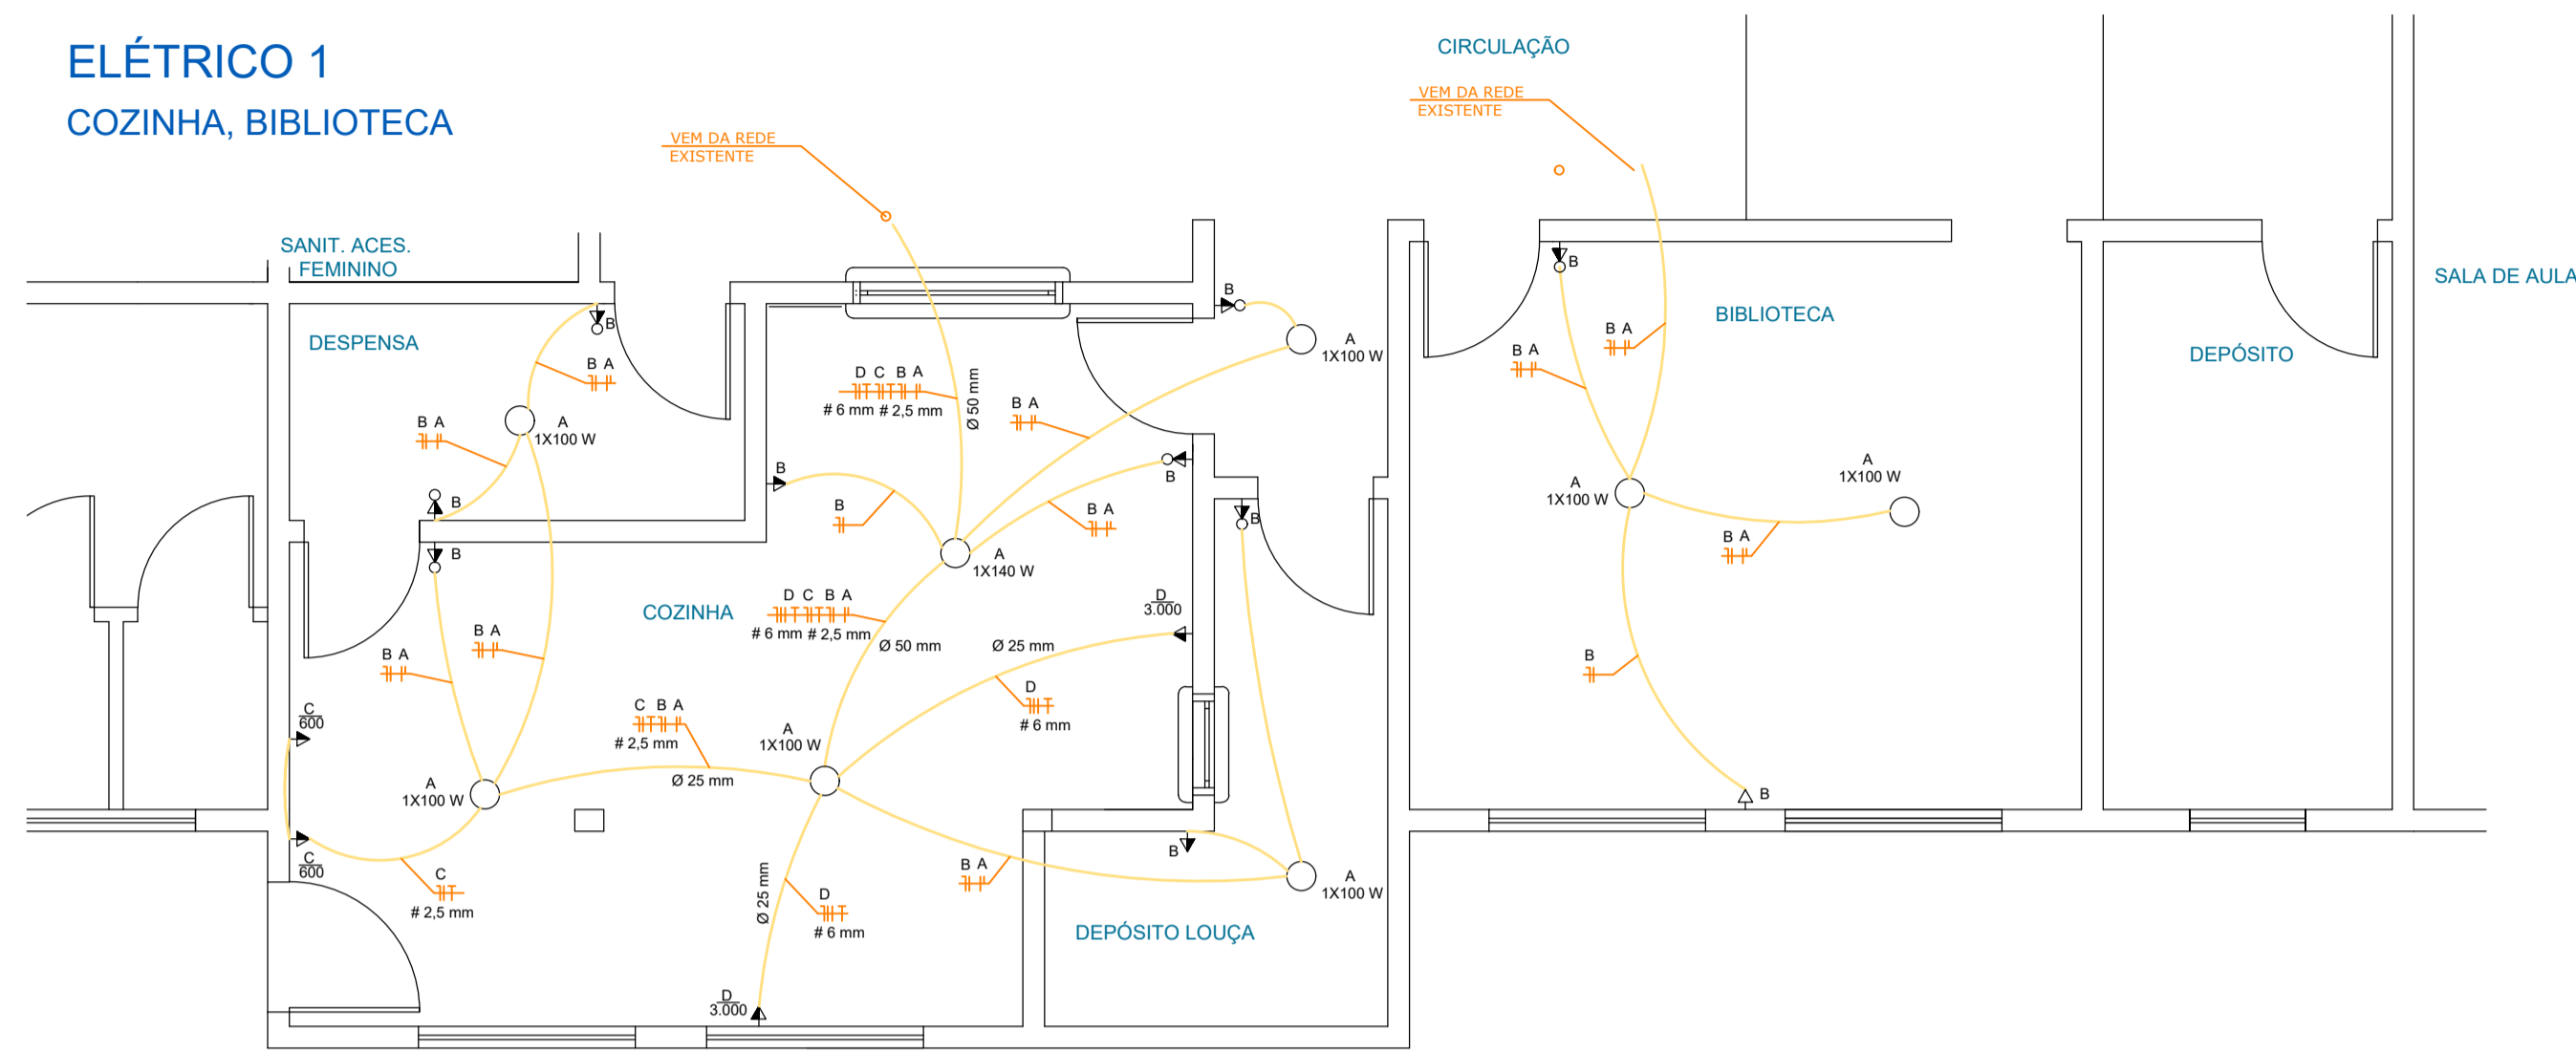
ELÉTRICO 1
COZINHA, BIBLIOTECA

CIRCULAÇÃO

VEM DA REDE EXISTENTE

VEM DA REDE EXISTENTE

SANIT. ACES. FEMININO

DESPENSA

BIBLIOTECA

DEPÓSITO

SALA DE AULA

COZINHA

DEPÓSITO LOUÇA

B
B A
B A
A
1X100 W
B
B
B
D C B A
# 6 mm # 2,5 mm
Ø 50 mm
B A
B
A
1X100 W
B
B A
A
1X140 W
B
B
D C B A
# 6 mm # 2,5 mm
Ø 50 mm
Ø 25 mm
D
3.000
B A
B A
C
600
C B A
# 2,5 mm
A
1X100 W
D
# 6 mm
A
1X100 W
Ø 25 mm
C
600
C
# 2,5 mm
Ø 25 mm
D
# 6 mm
B A
B
A
1X100 W
D
3.000

B
B A
B A
A
1X100 W
A
1X100 W
B A
B
B